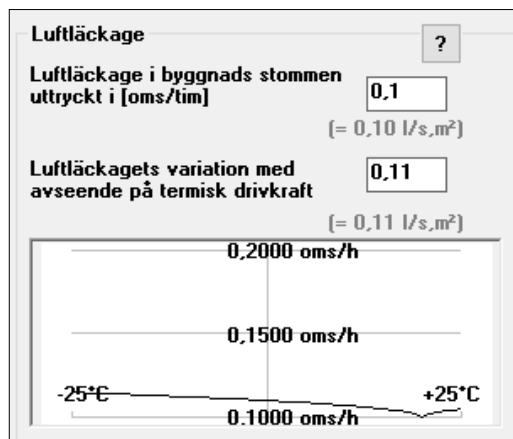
Luftläckage

?

Luftläckage i byggnads stommen uttryckt i [oms/tim]

0,1

(= 0,10 l/s,m²)

Luftläckagets variation med avseende på termisk drivkraft

0,11

(= 0,11 l/s,m²)

0,2000 oms/h

0,1500 oms/h

-25°C

+25°C

0,1000 oms/h